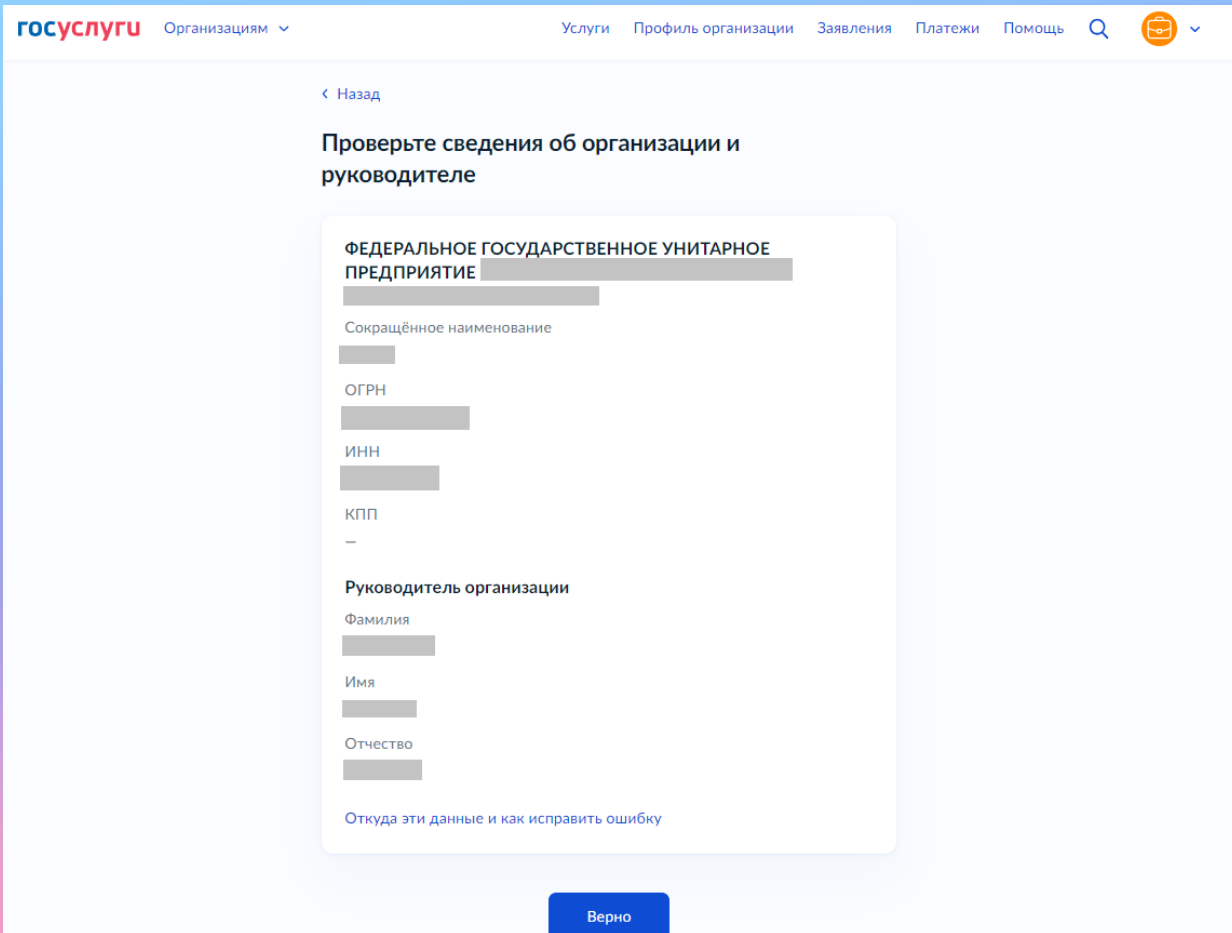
госуслуги Организациям

Услуги Профиль организации Заявления Платежи Помощь

‹ Назад

Проверьте сведения об организации и руководителе

ФЕДЕРАЛЬНОЕ ГОСУДАРСТВЕННОЕ УНИТАРНОЕ ПРЕДПРИЯТИЕ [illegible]

Сокращённое наименование
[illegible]

ОГРН
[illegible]

ИНН
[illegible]

КПП
—

Руководитель организации

Фамилия
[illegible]

Имя
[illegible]

Отчество
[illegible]

Откуда эти данные и как исправить ошибку

Верно